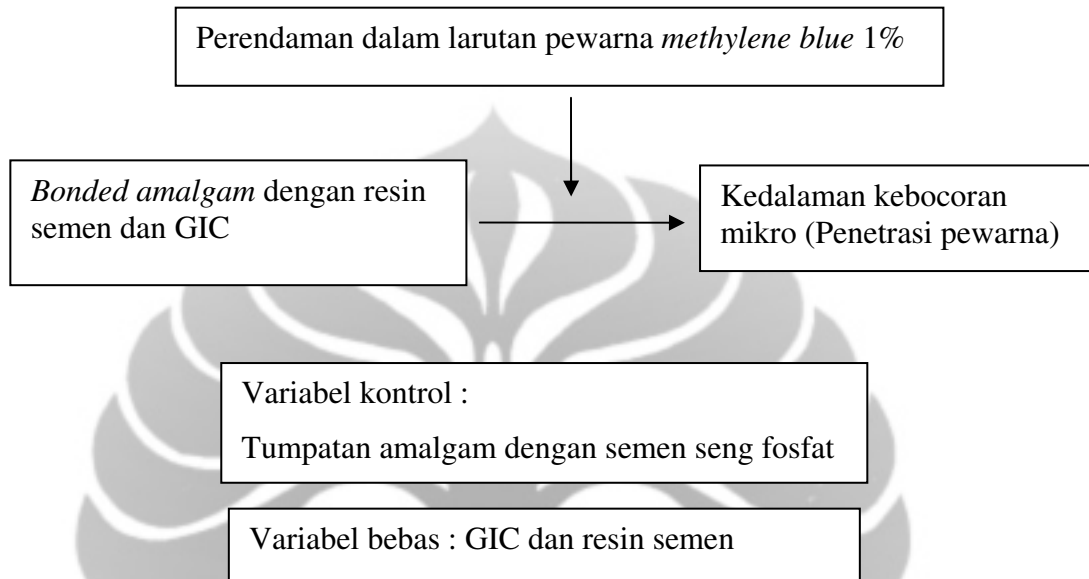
Perendaman dalam larutan pewarna *methylene blue* 1%

*Bonded amalgam* dengan resin semen dan GIC

Kedalaman kebocoran mikro (Penetrasi pewarna)

Variabel kontrol :

Tumpatan amalgam dengan semen seng fosfat

Variabel bebas : GIC dan resin semen